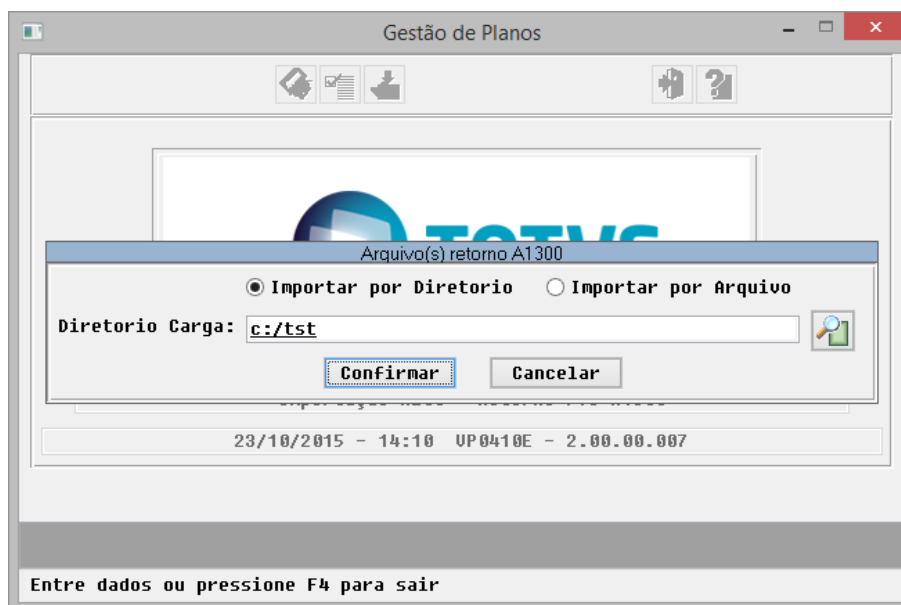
Gestão de Planos

Arquivo(s) retorno A1300

Importar por Diretorio Importar por Arquivo

Diretorio Carga: c:/tst

Confirmar Cancelar

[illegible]

23/10/2015 - 14:10 VP0410E - 2.00.00.007

Entre dados ou pressione F4 para sair